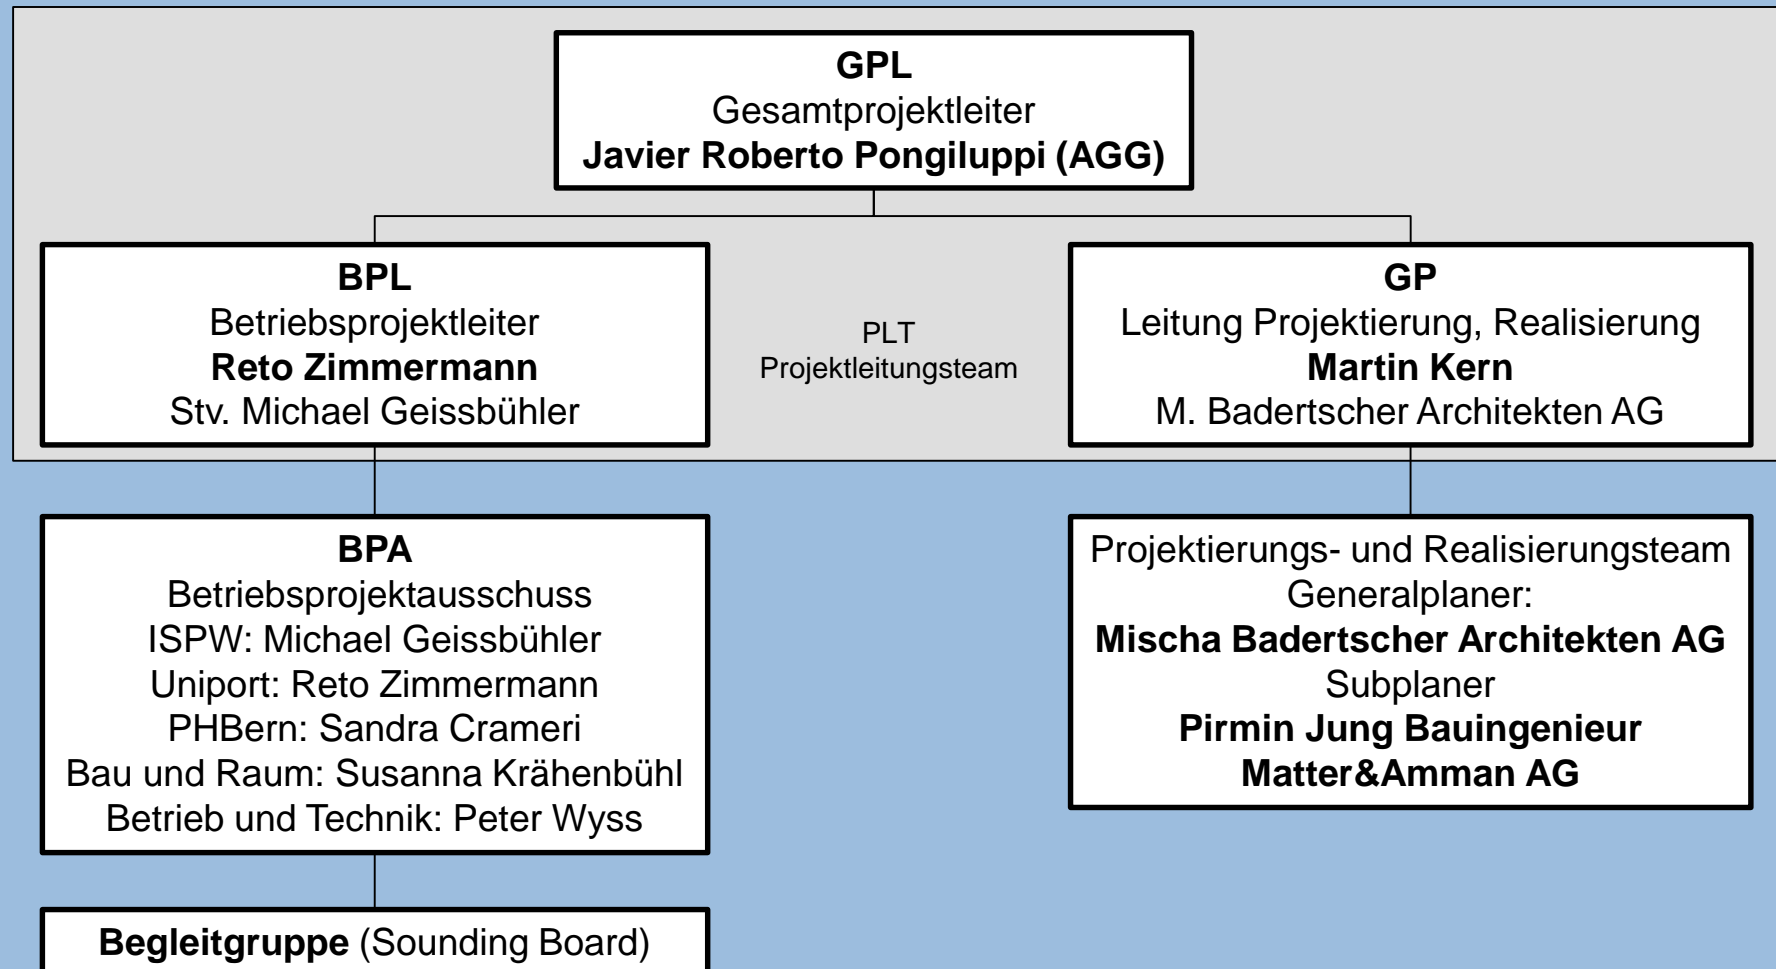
**GPL**
Gesamtprojektleiter
**Javier Roberto Pongiluppi (AGG)**

**BPL**
Betriebsprojektleiter
**Reto Zimmermann**
Stv. Michael Geissbühler

PLT
Projektleitungsteam

**GP**
Leitung Projektierung, Realisierung
**Martin Kern**
M. Badertscher Architekten AG

**BPA**
Betriebsprojektausschuss
ISPW: Michael Geissbühler
Uniport: Reto Zimmermann
PHBern: Sandra Crameri
Bau und Raum: Susanna Krähenbühl
Betrieb und Technik: Peter Wyss

Projektierungs- und Realisierungsteam
Generalplaner:
**Mischa Badertscher Architekten AG**
Subplaner
**Pirmin Jung Bauingenieur**
**Matter&Amman AG**

**Begleitgruppe** (Sounding Board)